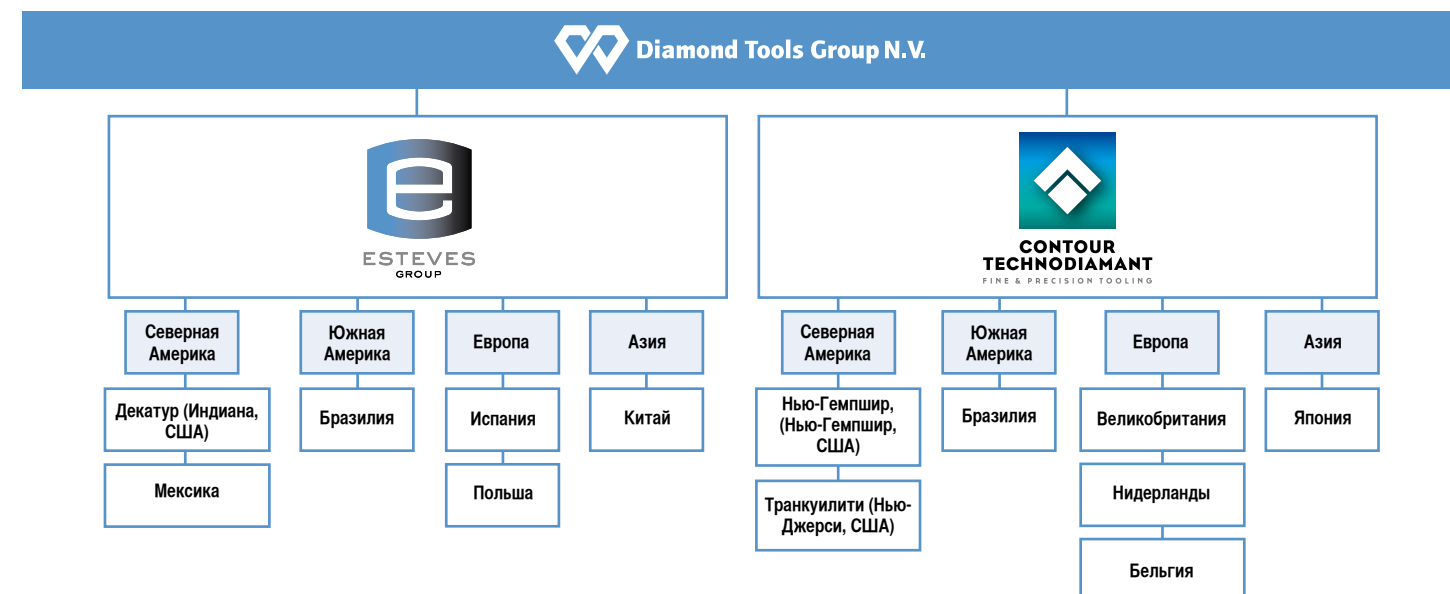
Diamond Tools Group N.V.

ESTEVES
GROUP

CONTOUR
TECHNODIAMANT
FINE & PRECISION TOOLING

Северная Америка

Декатур (Индиана, США)

Мексика

Южная Америка

Бразилия

Европа

Испания

Польша

Азия

Китай

Северная Америка

Нью-Гемпшир, (Нью-Гемпшир, США)

Транкуилити (Нью-Джерси, США)

Южная Америка

Бразилия

Европа

Великобритания

Нидерланды

Бельгия

Азия

Япония